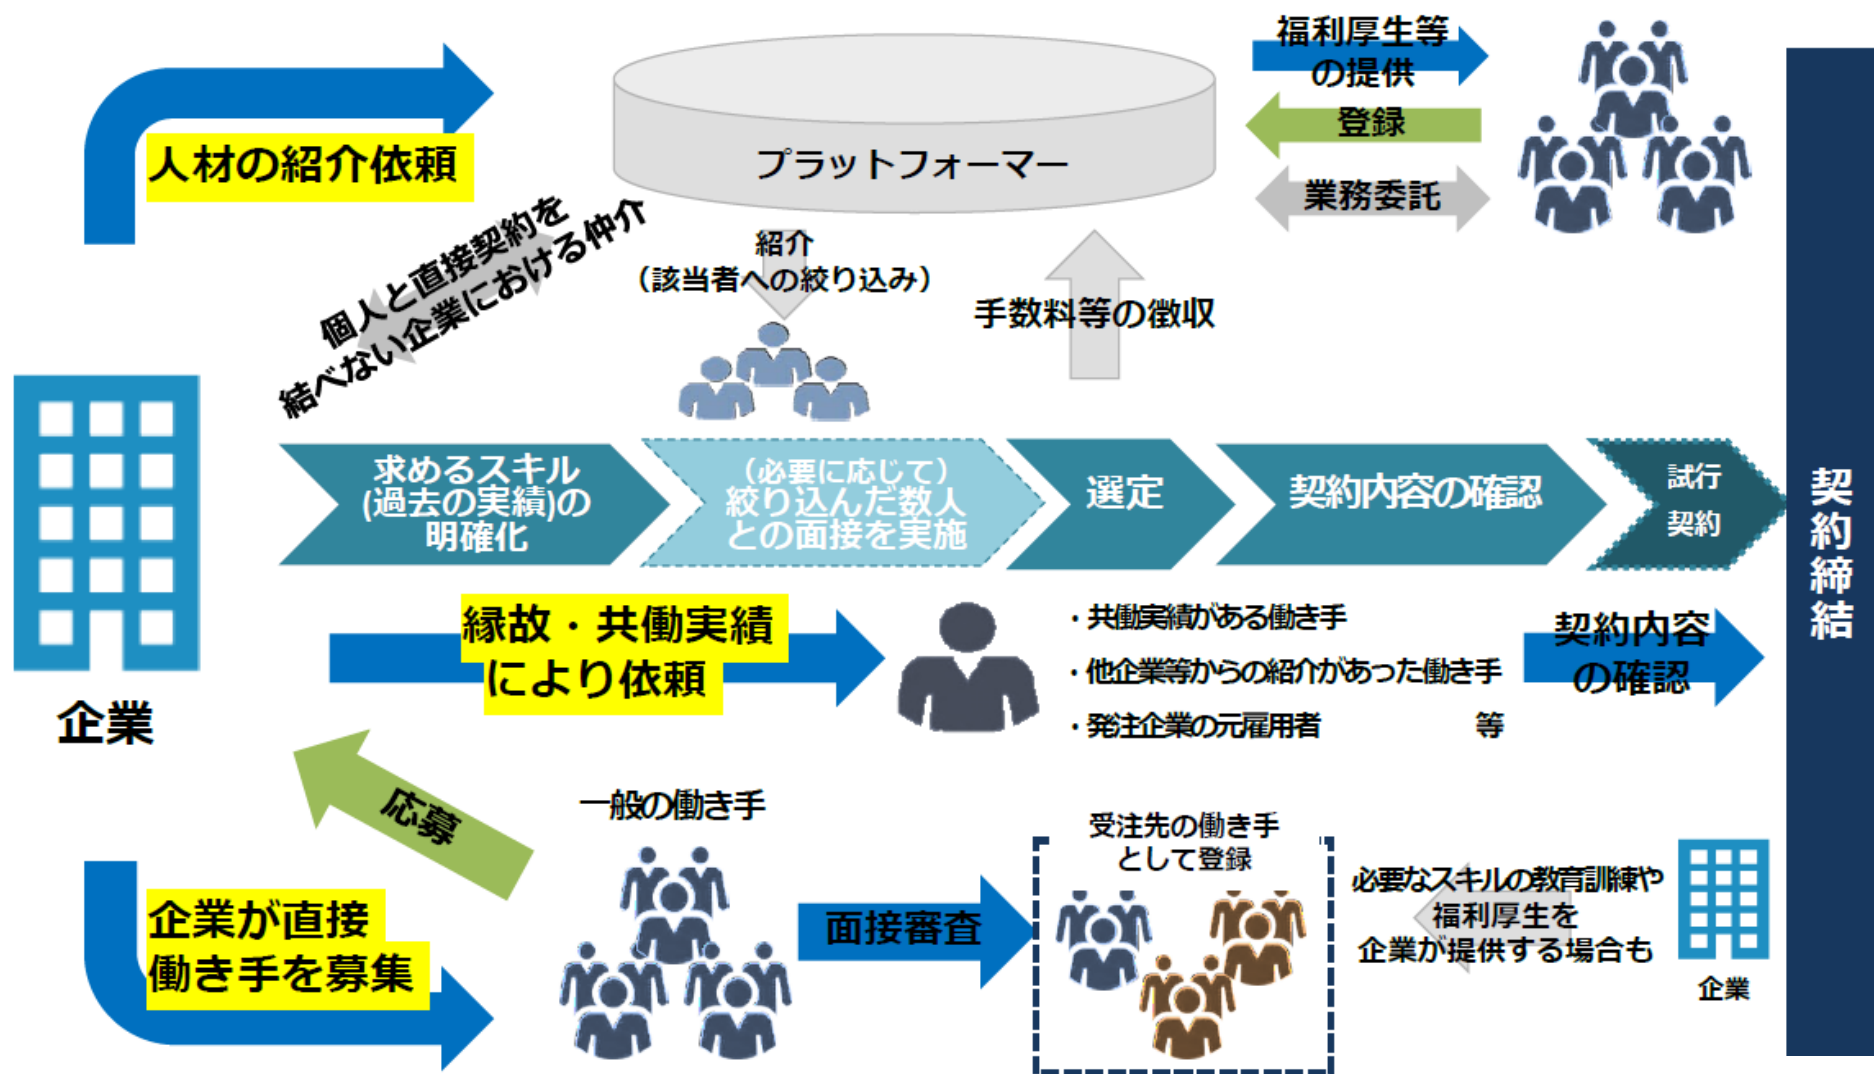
人材の紹介依頼

プラットフォーマー

福利厚生等の提供

登録

業務委託

個人と直接契約を結べない企業における仲介

紹介
（該当者への絞り込み）

手数料等の徴収

企業

求めるスキル(過去の実績)の明確化

（必要に応じて）絞り込んだ数人との面接を実施

選定

契約内容の確認

試行契約

契約締結

縁故・共働実績により依頼

・共働実績がある働き手
・他企業等からの紹介があった働き手
・発注企業の元雇用者　　　　　　等

契約内容の確認

応募

一般の働き手

企業が直接働き手を募集

面接審査

受注先の働き手として登録

必要なスキルの教育訓練や福利厚生を企業が提供する場合も

企業